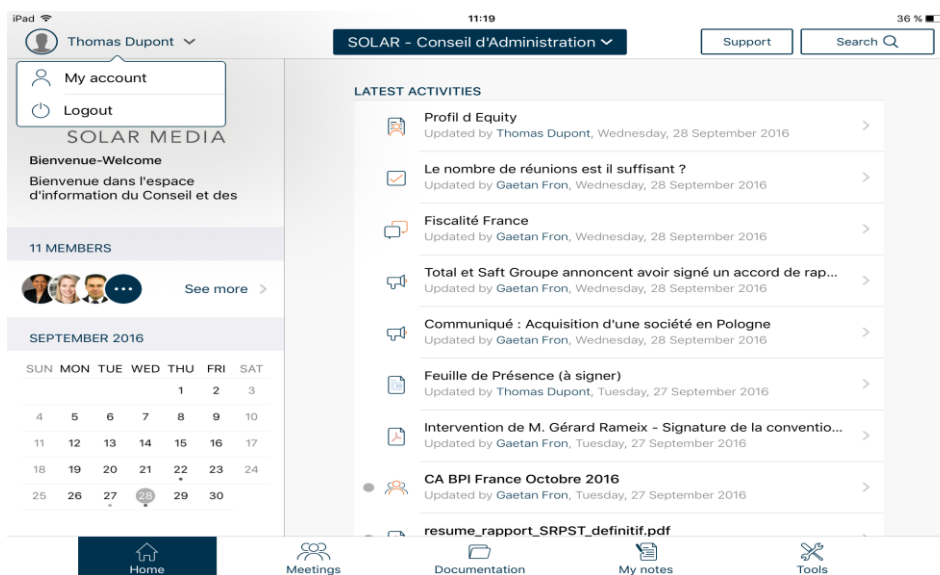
iPad 11:19 36 %

Thomas Dupont

My account

Logout

SOLAR MEDIA

Bienvenue-Welcome

Bienvenue dans l'espace d'information du Conseil et des

11 MEMBERS

See more >

SEPTEMBER 2016

| SUN | MON | TUE | WED | THU | FRI | SAT |
|---|---|---|---|---|---|---|
| | | | | 1 | 2 | 3 |
| 4 | 5 | 6 | 7 | 8 | 9 | 10 |
| 11 | 12 | 13 | 14 | 15 | 16 | 17 |
| 18 | 19 | 20 | 21 | 22 | 23 | 24 |
| 25 | 26 | 27 | 28 | 29 | 30 | |

SOLAR - Conseil d'Administration

Support

Search

LATEST ACTIVITIES

Profil d Equity
Updated by Thomas Dupont, Wednesday, 28 September 2016

Le nombre de réunions est il suffisant ?
Updated by Gaetan Fron, Wednesday, 28 September 2016

Fiscalité France
Updated by Gaetan Fron, Wednesday, 28 September 2016

Total et Saft Groupe annoncent avoir signé un accord de rap...
Updated by Gaetan Fron, Wednesday, 28 September 2016

Communiqué : Acquisition d'une société en Pologne
Updated by Gaetan Fron, Wednesday, 28 September 2016

Feuille de Présence (à signer)
Updated by Thomas Dupont, Tuesday, 27 September 2016

Intervention de M. Gérard Rameix - Signature de la conventio...
Updated by Gaetan Fron, Tuesday, 27 September 2016

CA BPI France Octobre 2016
Updated by Gaetan Fron, Tuesday, 27 September 2016

resume_rapport_SRPST_definitif.pdf

Home Meetings Documentation My notes Tools